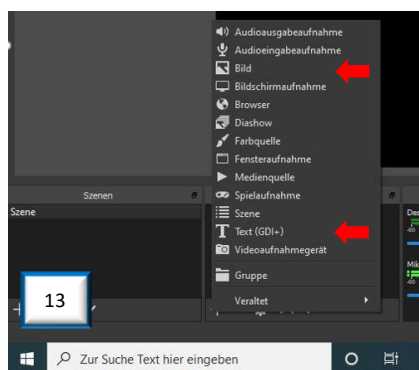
Audioausgabeaufnahme
Audioeingabeaufnahme
Bild
Bildschirmaufnahme
Browser
Diashow
Farbquelle
Fensteraufnahme
Medienquelle
Spielaufnahme
Szene
Text (GDI+)
Videoaufnahmegerät
Gruppe
Veraltet

Szenen
Szene

13

De
-60
Mik
-60

Zur Suche Text hier eingeben